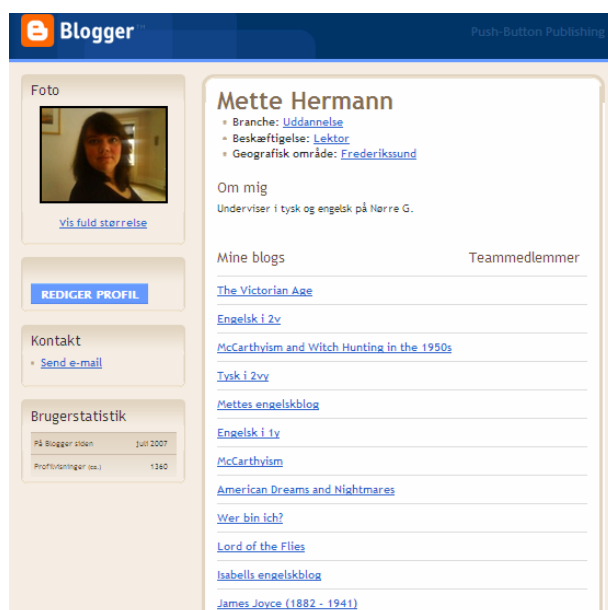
Blogger™

Push-Button Publishing

Foto

Vis fuld størrelse

REDIGER PROFIL

Kontakt

Send e-mail

Brugerstatistik

| På Blogger siden | juli 2007 |
|---|---|
| Profilvisninger (ca.) | 1360 |

Mette Hermann

Branche: Uddannelse
Beskæftigelse: Lektor
Geografisk område: Frederikssund

Om mig

Underviser i tysk og engelsk på Nørre G.

Mine blogs

Teammedlemmer

The Victorian Age

Engelsk i 2v

McCarthyism and Witch Hunting in the 1950s

Tysk i 2vy

Mettes engelskblog

Engelsk i 1y

McCarthyism

American Dreams and Nightmares

Wer bin ich?

Lord of the Flies

Isabells engelskblog

James Joyce (1882 - 1941)